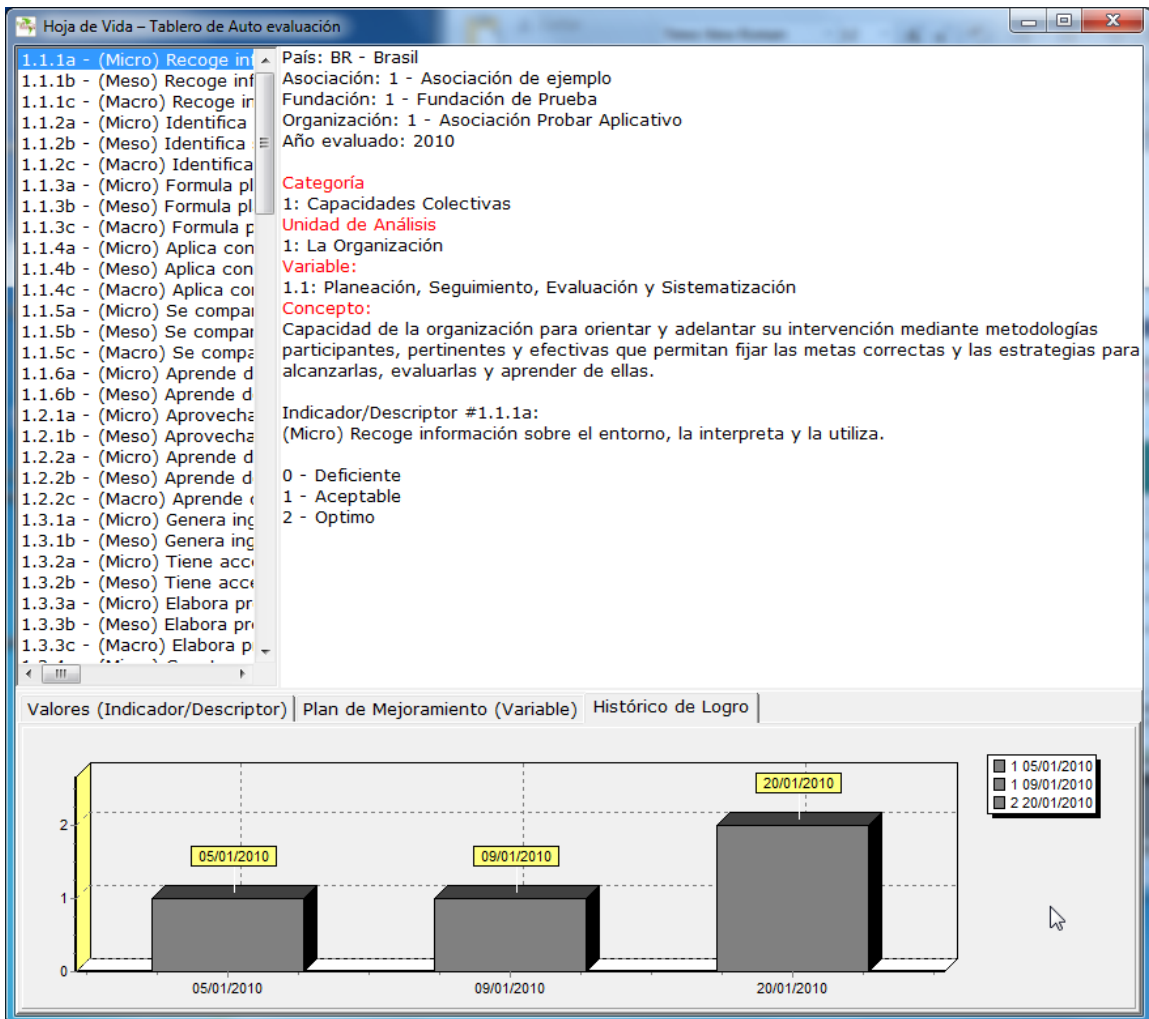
Hoja de Vida – Tablero de Auto evaluación

1.1.1a - (Micro) Recoge inf
1.1.1b - (Meso) Recoge inf
1.1.1c - (Macro) Recoge in
1.1.2a - (Micro) Identifica
1.1.2b - (Meso) Identifica
1.1.2c - (Macro) Identifica
1.1.3a - (Micro) Formula pl
1.1.3b - (Meso) Formula pl
1.1.3c - (Macro) Formula p
1.1.4a - (Micro) Aplica con
1.1.4b - (Meso) Aplica con
1.1.4c - (Macro) Aplica co
1.1.5a - (Micro) Se compar
1.1.5b - (Meso) Se compar
1.1.5c - (Macro) Se compa
1.1.6a - (Micro) Aprende d
1.1.6b - (Meso) Aprende d
1.2.1a - (Micro) Aprovecha
1.2.1b - (Meso) Aprovecha
1.2.2a - (Micro) Aprende d
1.2.2b - (Meso) Aprende d
1.2.2c - (Macro) Aprende
1.3.1a - (Micro) Genera ing
1.3.1b - (Meso) Genera ing
1.3.2a - (Micro) Tiene acc
1.3.2b - (Meso) Tiene acc
1.3.3a - (Micro) Elabora pr
1.3.3b - (Meso) Elabora pr
1.3.3c - (Macro) Elabora p

País: BR - Brasil
Asociación: 1 - Asociación de ejemplo
Fundación: 1 - Fundación de Prueba
Organización: 1 - Asociación Probar Aplicativo
Año evaluado: 2010

Categoría
1: Capacidades Colectivas
Unidad de Análisis
1: La Organización
Variable:
1.1: Planeación, Seguimiento, Evaluación y Sistematización
Concepto:
Capacidad de la organización para orientar y adelantar su intervención mediante metodologías participantes, pertinentes y efectivas que permitan fijar las metas correctas y las estrategias para alcanzarlas, evaluarlas y aprender de ellas.

Indicador/Descriptor #1.1.1a:
(Micro) Recoge información sobre el entorno, la interpreta y la utiliza.

0 - Deficiente
1 - Aceptable
2 - Optimo

Valores (Indicador/Descriptor) | Plan de Mejoramiento (Variable) | Histórico de Logro

2
1
0
05/01/2010
09/01/2010
20/01/2010
05/01/2010
09/01/2010
20/01/2010

1 05/01/2010
1 09/01/2010
2 20/01/2010